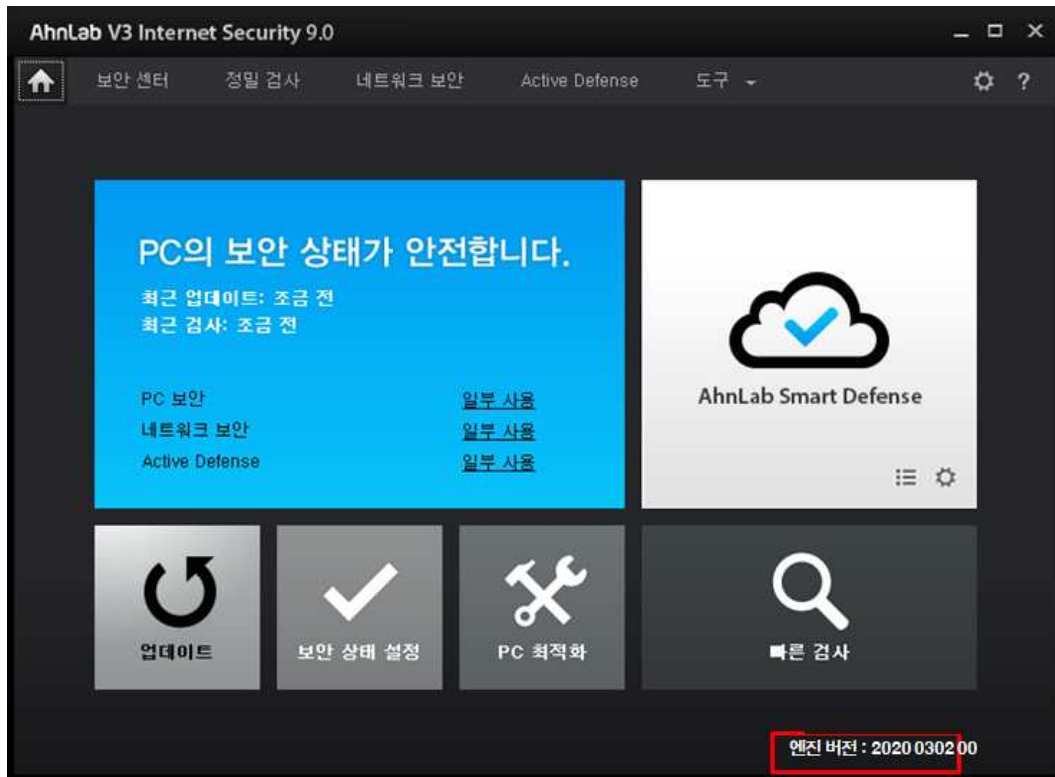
AhnLab V3 Internet Security 9.0

보안 센터 정밀 검사 네트워크 보안 Active Defense 도구

PC의 보안 상태가 안전합니다.
최근 업데이트: 조금 전
최근 검사: 조금 전

PC 보안 일부 사용
네트워크 보안 일부 사용
Active Defense 일부 사용

AhnLab Smart Defense

업데이트
보안 상태 설정
PC 최적화
빠른 검사

엔진 버전 : 2020030200